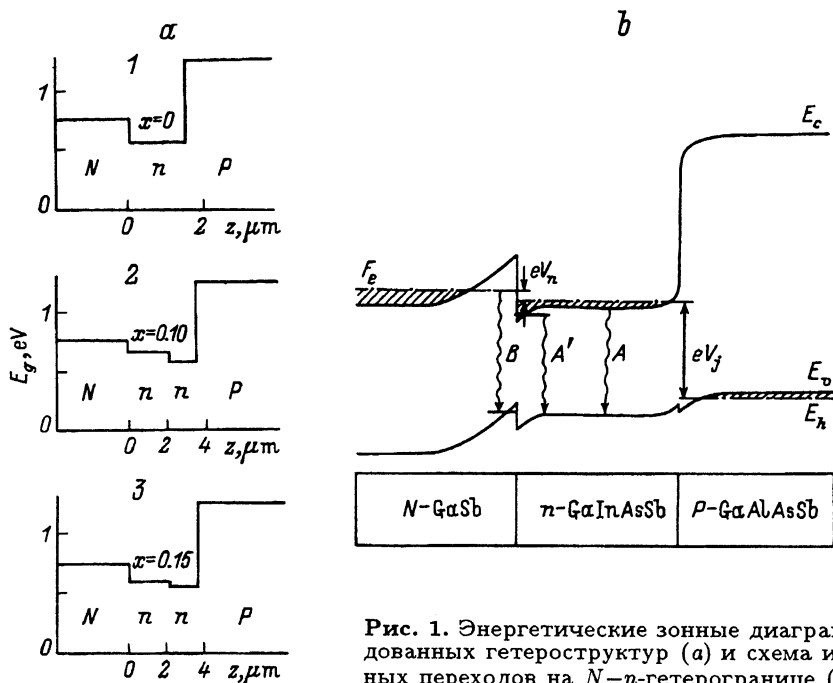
a

1

1

x=0

N n P

0

0 2 z,μm

2

1

$E_g$,eV

x=0.10

N n n P

0

0 2 4 z,μm

3

1

x=0.15

N n n P

0

0 2 4 z,μm

b

$E_c$

$F_e$

$eV_n$

B

A'

A

$eV_j$

$E_v$

$E_h$

| N-GaSb | n-GaInAsSb | P-GaAlAsSb |
|---|---|---|

Рис. 1. Энергетические зонные диаграм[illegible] дованных гетероструктур (a) и схема и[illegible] ных переходов на N—n-гетерогранице ([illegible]